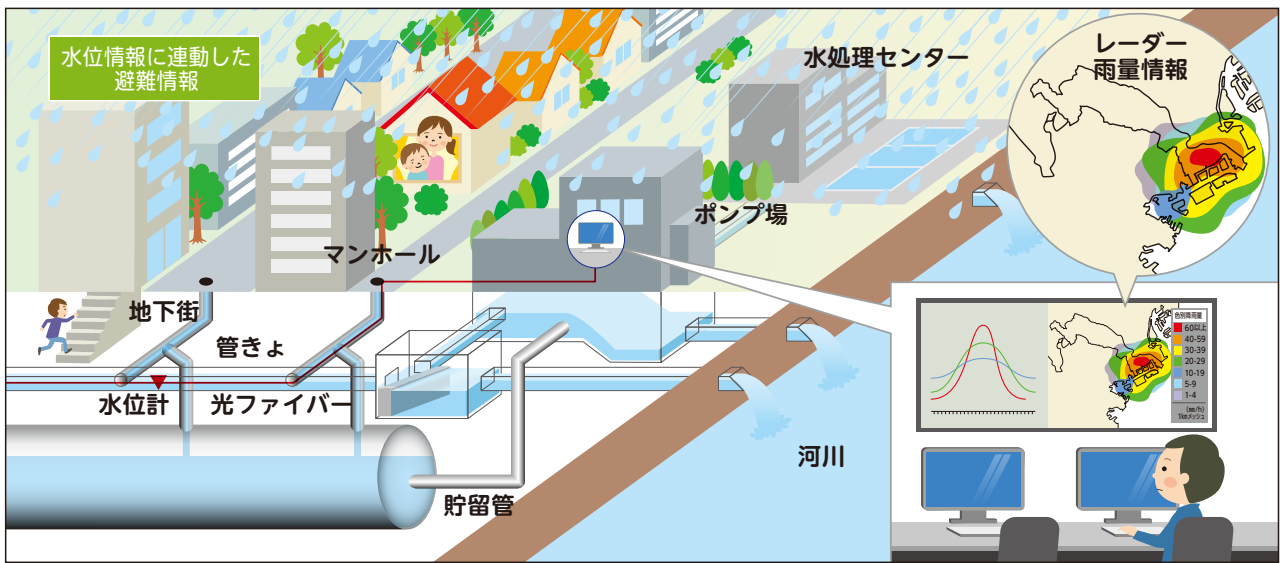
水位情報に連動した避難情報

水処理センター

レーダー雨量情報

ポンプ場

マンホール

地下街

管きょ

水位計

光ファイバー

河川

貯留管

| 色別降雨量 |
|---|
| 60以上 |
| 40-59 |
| 30-39 |
| 20-29 |
| 10-19 |
| 5-9 |
| 1-4 |

(mm/h)
1kmメッシュ